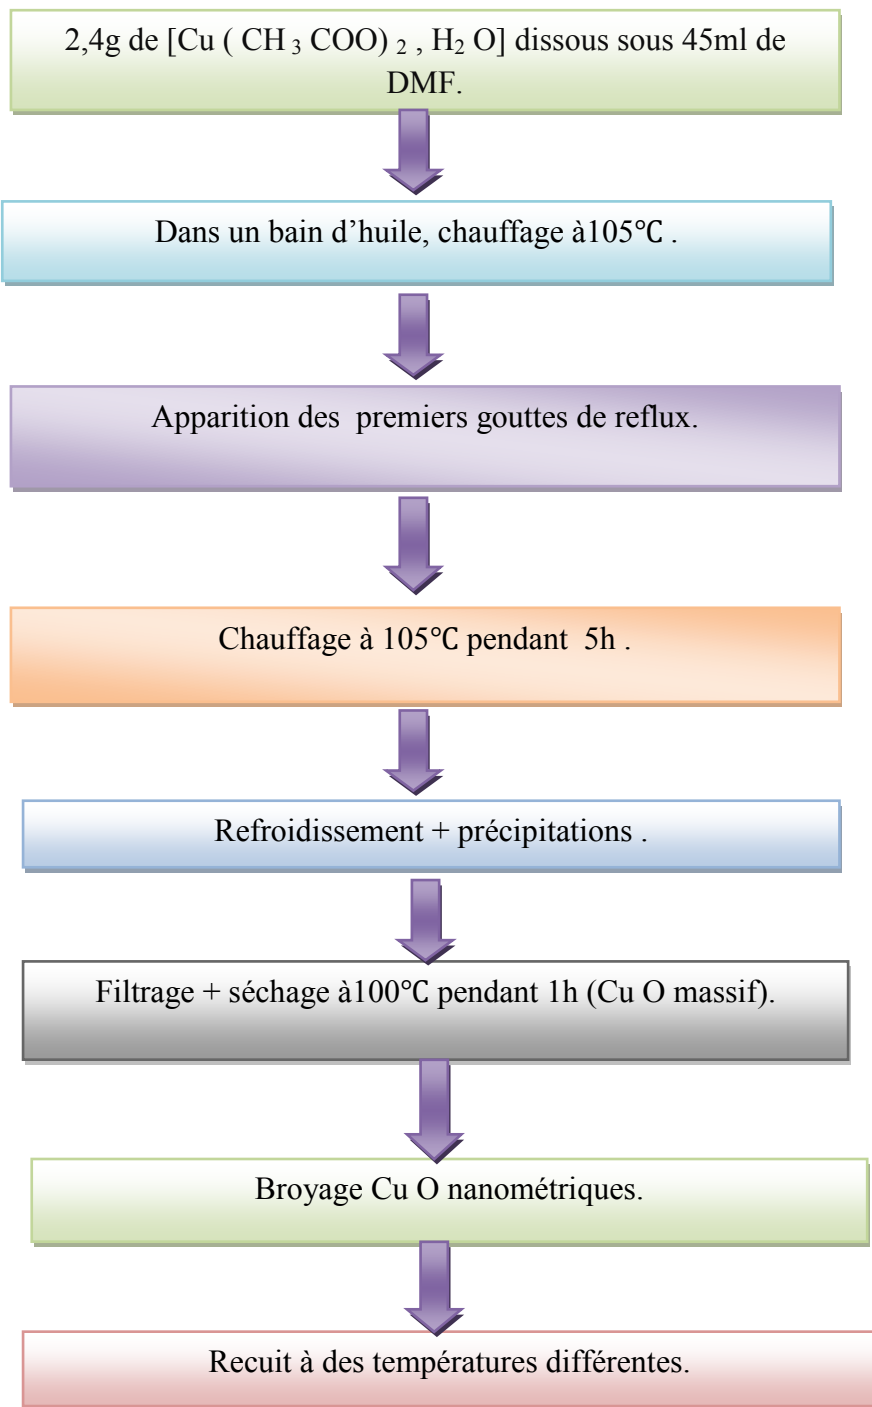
2,4g de [Cu ( $CH_3$ COO) $_2$ , $H_2$ O] dissous sous 45ml de DMF.

Dans un bain d'huile, chauffage à105℃ .

Apparition des premiers gouttes de reflux.

Chauffage à 105℃ pendant 5h .

Refroidissement + précipitations .

Filtrage + séchage à100℃ pendant 1h (Cu O massif).

Broyage Cu O nanométriques.

Recuit à des températures différentes.